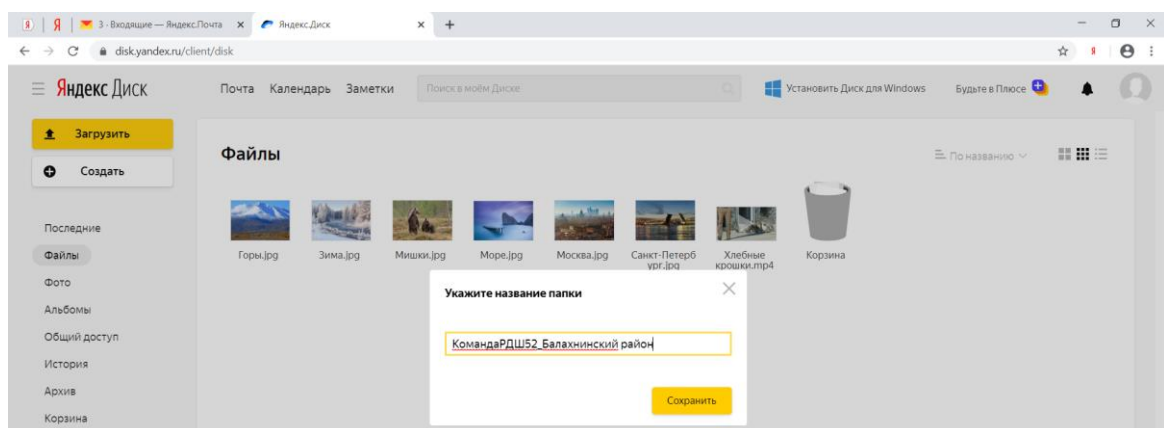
Я | 3 · Входящие — Яндекс.Почта × Яндекс.Диск × +

disk.yandex.ru/client/disk

Яндекс Диск

Почта Календарь Заметки Поиск в моём Диске

Установить Диск для Windows Будьте в Плюсе

Загрузить

Создать

Последние
Файлы
Фото
Альбомы
Общий доступ
История
Архив
Корзина

Файлы

По названию

Горы.jpg
Зима.jpg
Мишки.jpg
Море.jpg
Москва.jpg
Санкт-Петербург.jpg
Хлебные крошки.mp4
Корзина

Укажите название папки

КомандаРДШ52_Балахнинский район

Сохранить